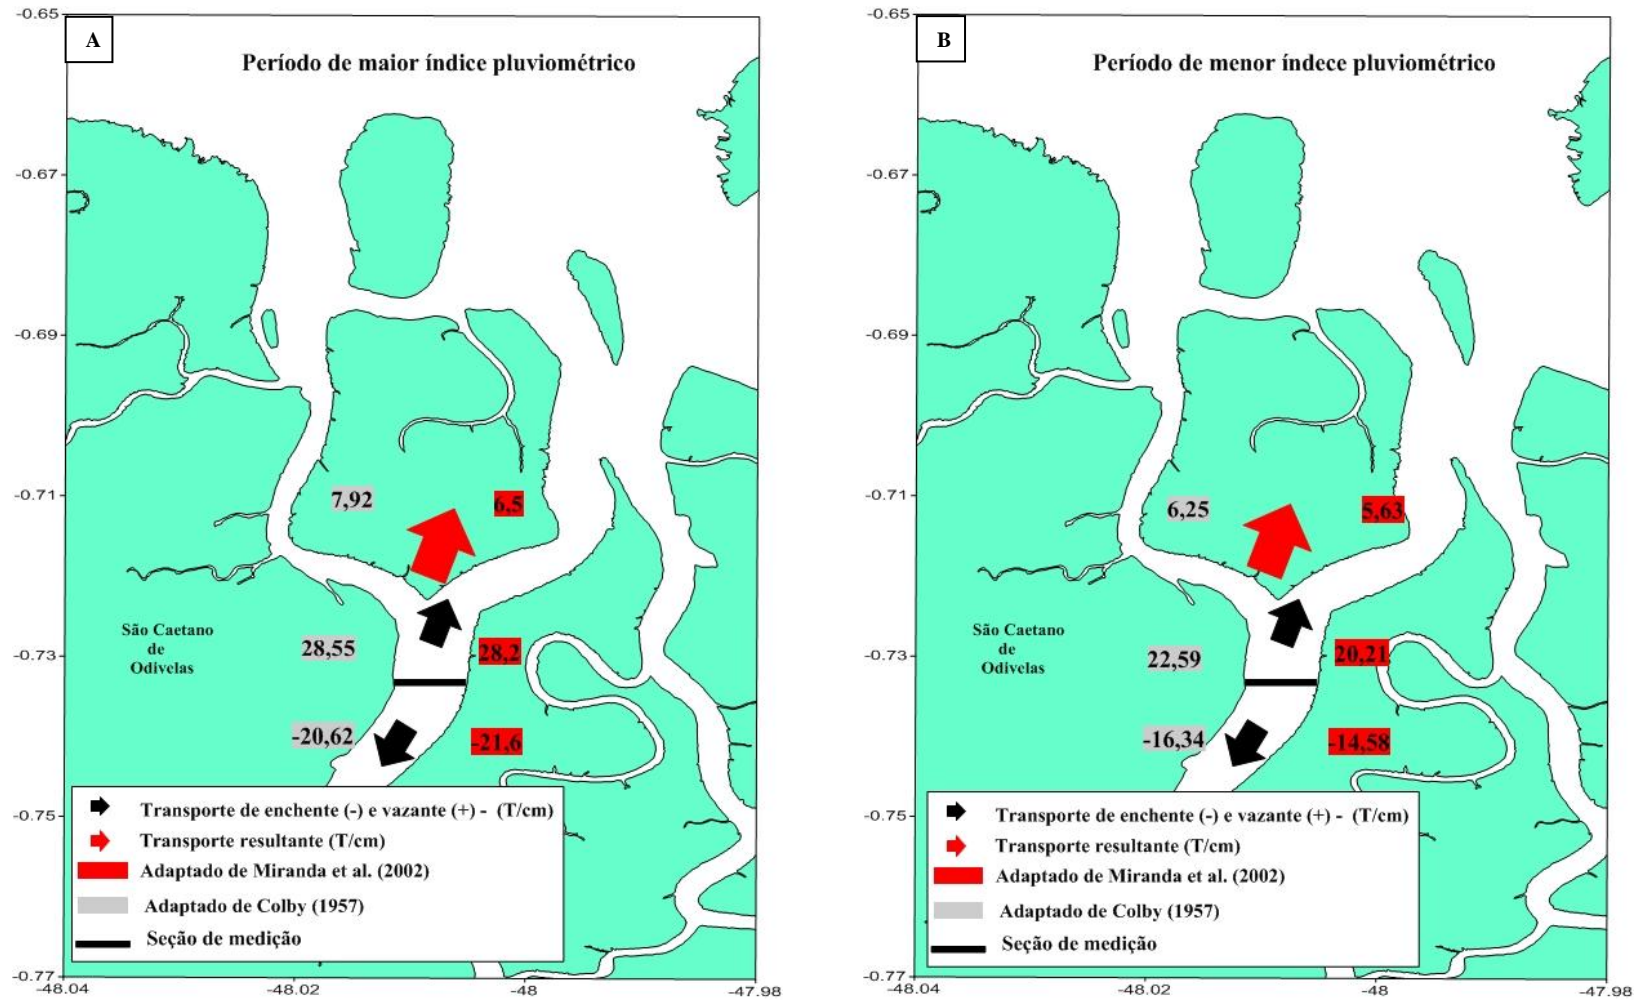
A

Período de maior índice pluviométrico

-0.65
-0.67
-0.69
-0.71
-0.73
-0.75
-0.77

7,92
6,5
São Caetano de Odivelas
28,55
28,2
-20,62
-21,6

Transporte de enchente (-) e vazante (+) - (T/cm)
Transporte resultante (T/cm)
Adaptado de Miranda et al. (2002)
Adaptado de Colby (1957)
Seção de medição

-48.04
-48.02
-48
-47.98

B

Período de menor índece pluviométrico

-0.65
-0.67
-0.69
-0.71
-0.73
-0.75
-0.77

6,25
5,63
São Caetano de Odivelas
22,59
20,21
-16,34
-14,58

Transporte de enchente (-) e vazante (+) - (T/cm)
Transporte resultante (T/cm)
Adaptado de Miranda et al. (2002)
Adaptado de Colby (1957)
Seção de medição

-48.04
-48.02
-48
-47.98